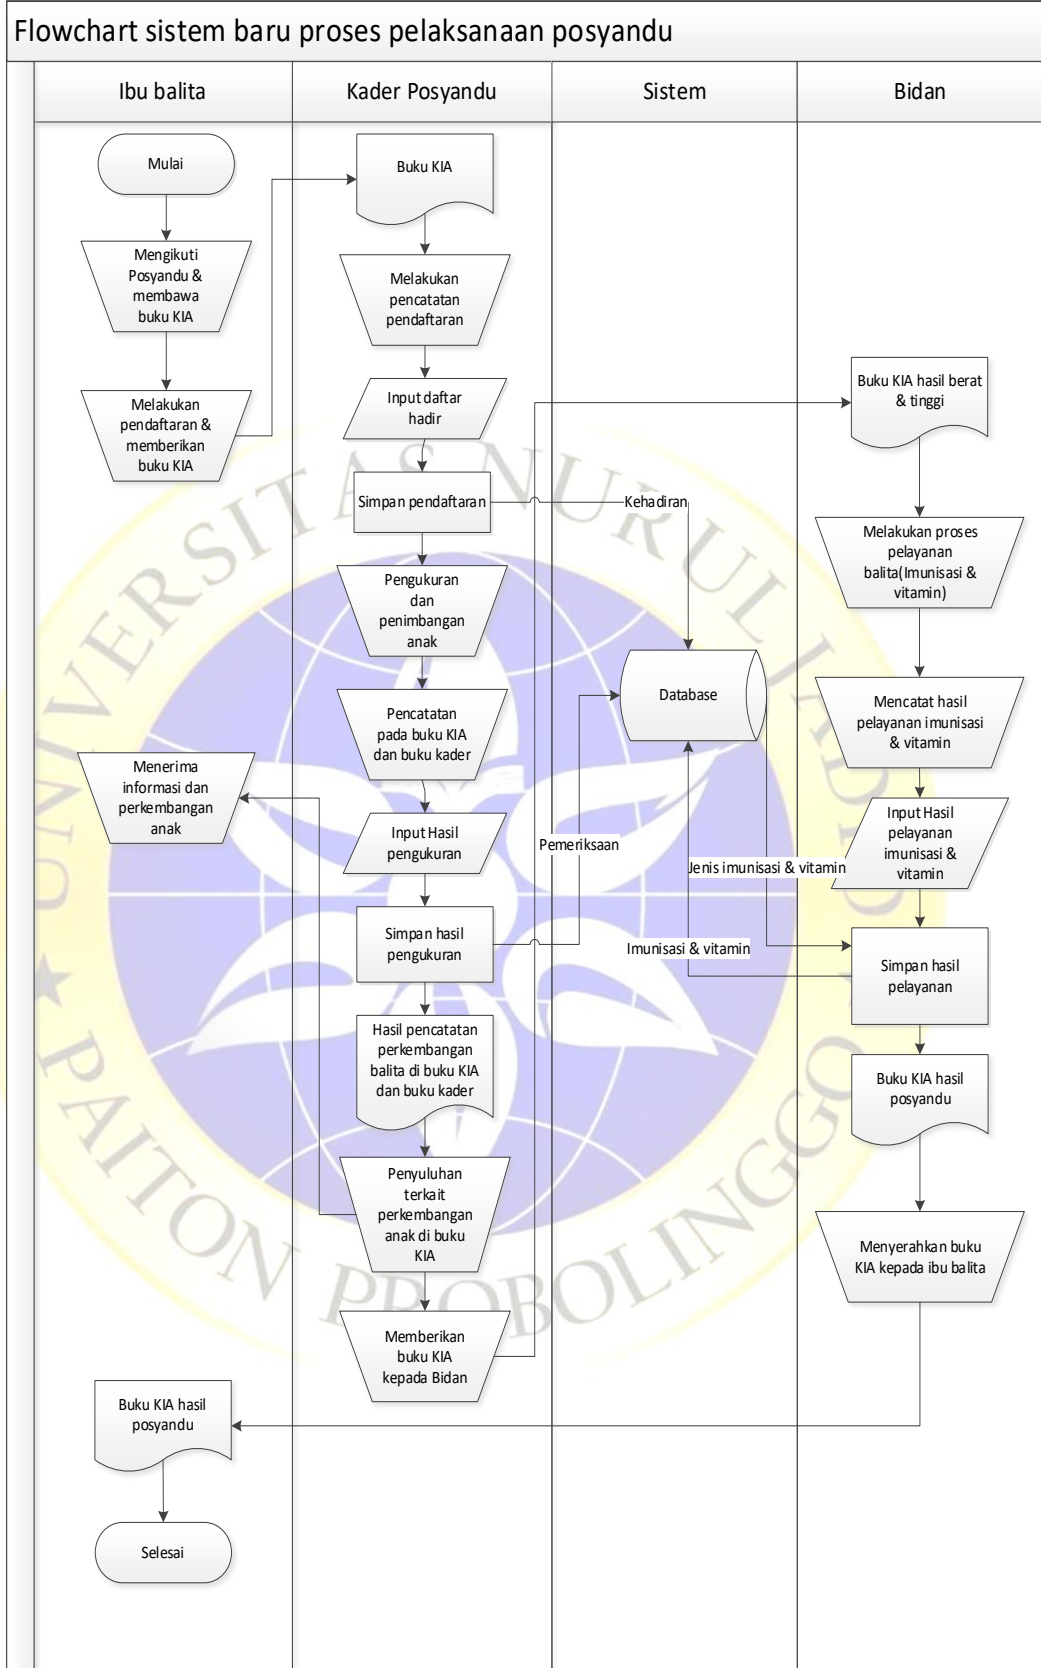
Flowchart sistem baru proses pelaksanaan posyandu

Ibu balita

Kader Posyandu

Sistem

Bidan

Mulai

Mengikuti Posyandu & membawa buku KIA

Melakukan pendaftaran & memberikan buku KIA

Buku KIA

Melakukan pencatatan pendaftaran

Input daftar hadir

Simpan pendaftaran

Kehadiran

Pengukuran dan penimbangan anak

Pencatatan pada buku KIA dan buku kader

Input Hasil pengukuran

Simpan hasil pengukuran

Hasil pencatatan perkembangan balita di buku KIA dan buku kader

Penyuluhan terkait perkembangan anak di buku KIA

Memberikan buku KIA kepada Bidan

Menerima informasi dan perkembangan anak

Database

Pemeriksaan

Jenis imunisasi & vitamin

Imunisasi & vitamin

Buku KIA hasil berat & tinggi

Melakukan proses pelayanan balita(Imunisasi & vitamin)

Mencatat hasil pelayanan imunisasi & vitamin

Input Hasil pelayanan imunisasi & vitamin

Simpan hasil pelayanan

Buku KIA hasil posyandu

Menyerahkan buku KIA kepada ibu balita

Buku KIA hasil posyandu

Selesai

UNIVERSITAS NURUL JADID PAITON PROBOLINGGO